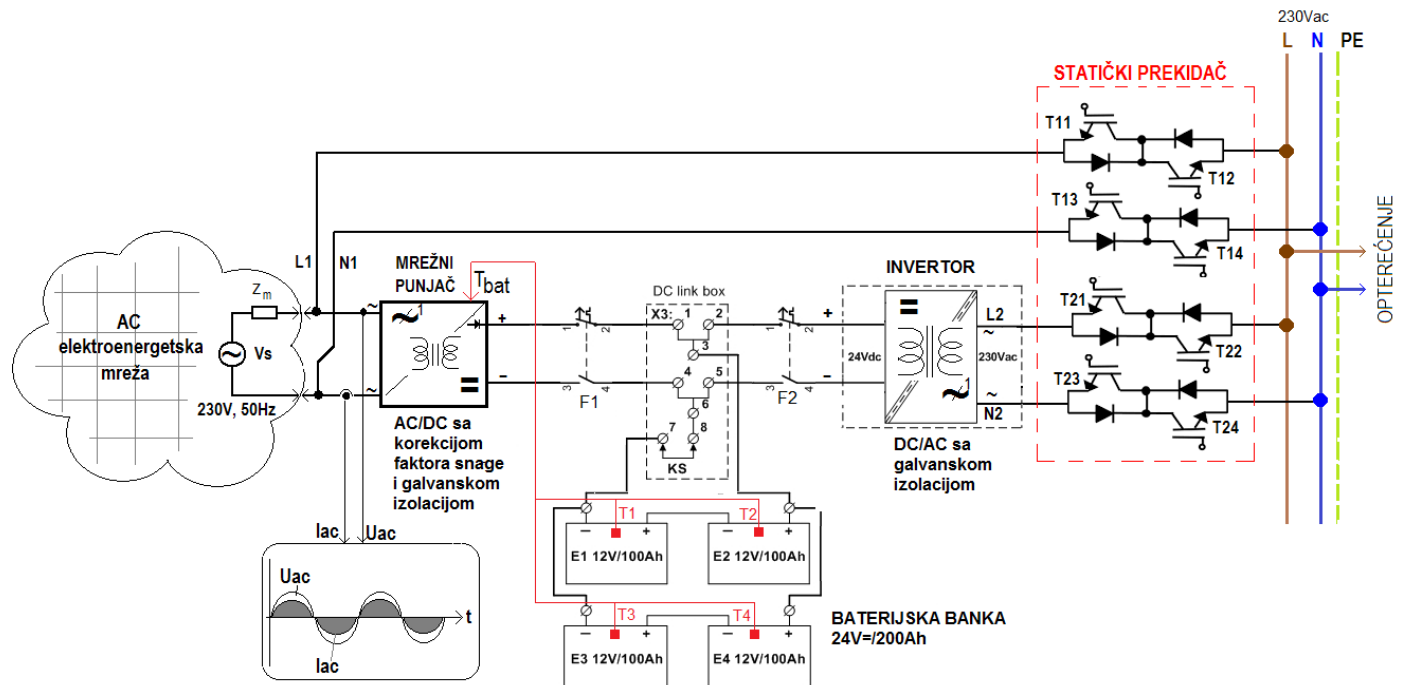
230Vac
L N PE
STATIČKI PREKIDAČ
T11
T12
T13
T14
T21
T22
T23
T24
OPTEREĆENJE
AC elektroenergetska mreža
$Z_m$
Vs
230V, 50Hz
L1
N1
MREŽNI PUNJAČ
$T_{bat}$
AC/DC sa korekcijom faktora snage i galvanskom izolacijom
+
–
F1
DC link box
X3: 1 2 3 4 5 6 7 8
KS
F2
+
–
INVERTOR
24Vdc
230Vac
L2
N2
DC/AC sa galvanskom izolacijom
Iac Uac
Uac
Iac
t
T1
T2
E1 12V/100Ah
E2 12V/100Ah
T3
T4
E3 12V/100Ah
E4 12V/100Ah
BATERIJSKA BANKA 24V=/200Ah